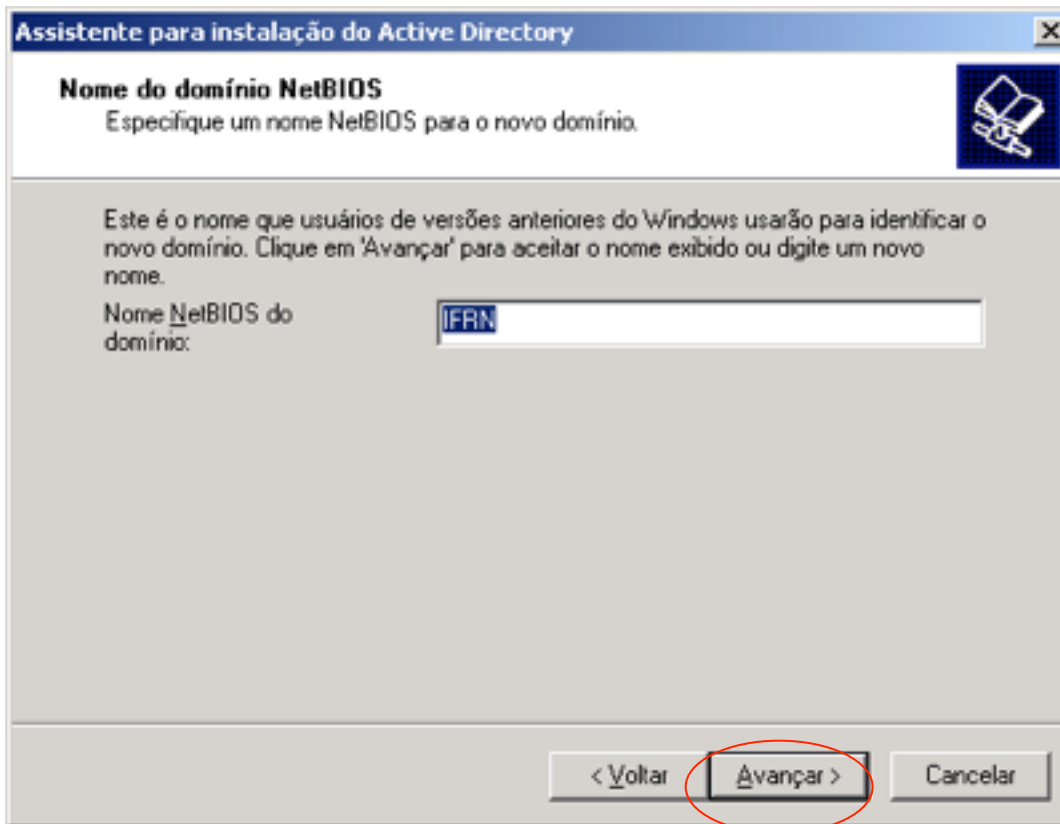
Assistente para instalação do Active Directory

Nome do domínio NetBIOS
Especifique um nome NetBIOS para o novo domínio.

Este é o nome que usuários de versões anteriores do Windows usarão para identificar o novo domínio. Clique em 'Avançar' para aceitar o nome exibido ou digite um novo nome.

Nome NetBIOS do domínio:

IFRN

< Voltar

Avançar >

Cancelar